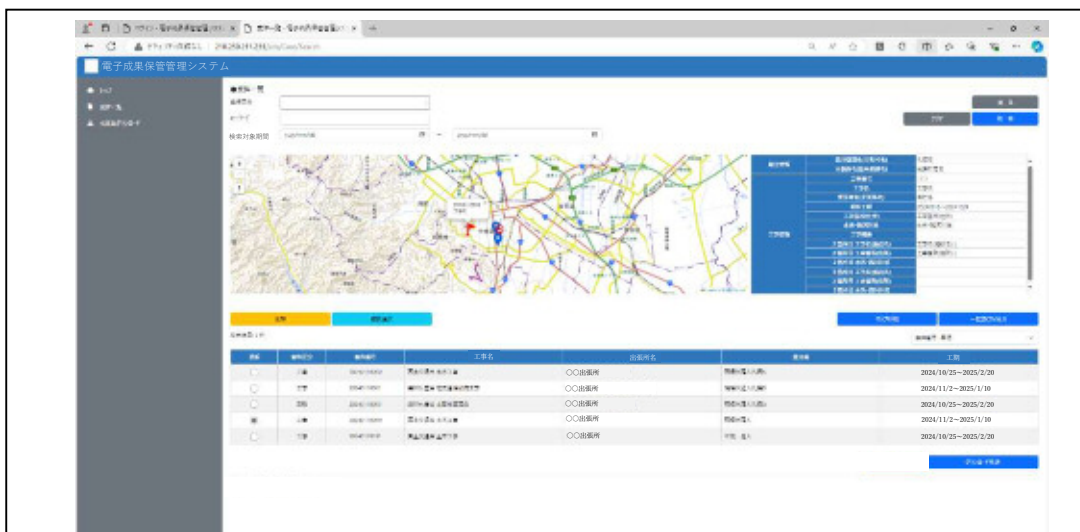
電子成果保管管理システム

工事名

出張所名

工期

○○出張所

2024/10/25～2025/2/20

○○出張所

2024/11/2～2025/1/10

○○出張所

2024/10/25～2025/2/20

○○出張所

2024/11/2～2025/1/10

○○出張所

2024/10/25～2025/2/20